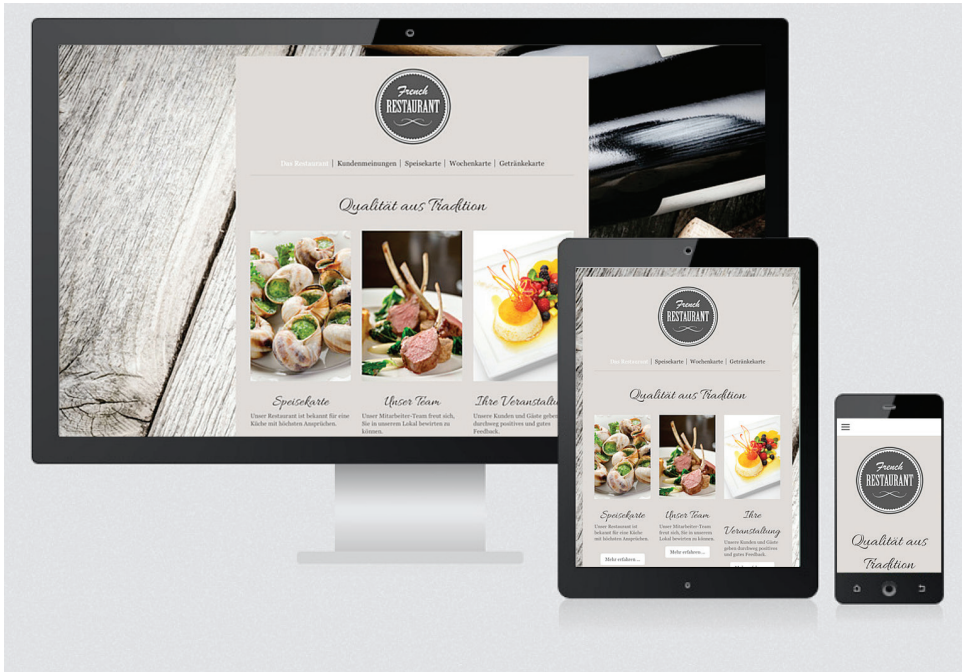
French
RESTAURANT

Das Restaurant | Kundenmeinungen | Speisekarte | Wochenkarte | Getränkekarte

Qualität aus Tradition

Speisekarte
Unser Restaurant ist bekannt für eine Küche mit höchsten Ansprüchen.

Unser Team
Unser Mitarbeiter-Team freut sich, Sie in unserem Lokal bewirten zu können.

Ihre Veranstaltu
Unsere Kunden und Gäste geben durchweg positiven und gutes Feedback.

French
RESTAURANT

Das Restaurant | Speisekarte | Wochenkarte | Getränkekarte

Qualität aus Tradition

Speisekarte
Unser Restaurant ist bekannt für eine Küche mit höchsten Ansprüchen.
Mehr erfahren ...

Unser Team
Unser Mitarbeiter-Team freut sich, Sie in unserem Lokal bewirten zu können.
Mehr erfahren ...

Ihre Veranstaltung
Unsere Kunden und Gäste geben durchweg positives und gutes Feedback.

French
RESTAURANT

Qualität aus Tradition